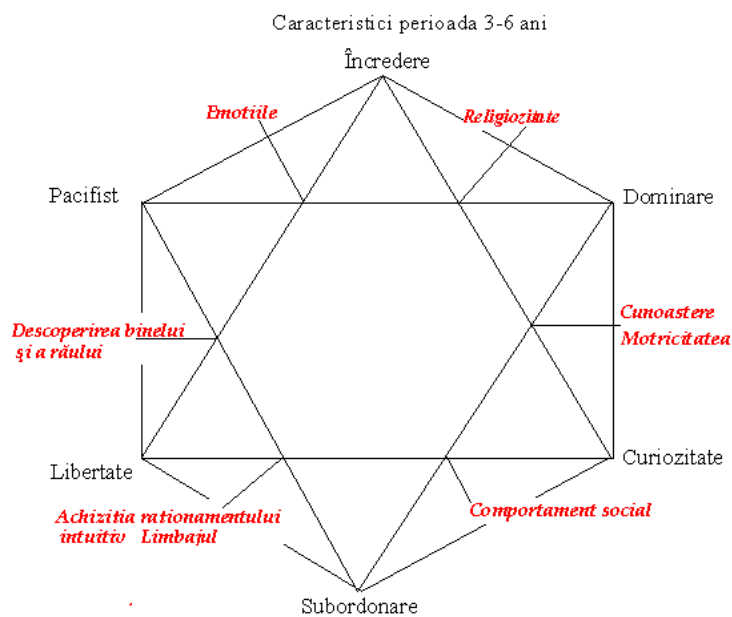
Caracteristici perioada 3-6 ani

Încredere

Emotiile

Religiozitate

Pacifist

Dominare

Descoperirea binelui şi a răului

Cunoastere
Motricitatea

Libertate

Curiozitate

Achizitia rationamentului intuitiv Limbajul

Comportament social

Subordonare